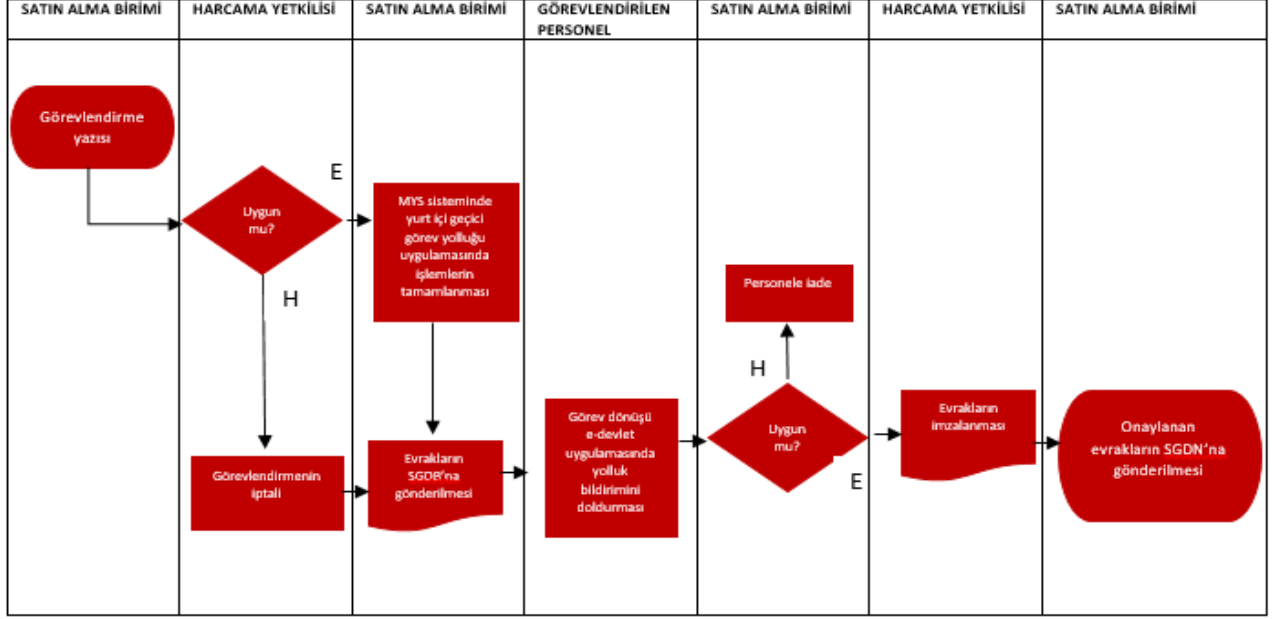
| SATIN ALMA BİRİMİ | HARCAMA YETKİLİSİ | SATIN ALMA BİRİMİ | GÖREVLENDİRİLEN PERSONEL | SATIN ALMA BİRİMİ | HARCAMA YETKİLİSİ | SATIN ALMA BİRİMİ |
|---|---|---|---|---|---|---|

Görevlendirme yazısı

Uygun mu?

E

H

MYS sisteminde yurt içi geçici görev yolluğu uygulamasında işlemlerin tamamlanması

Görevlendirmenin iptali

Evrakların SGDB'na gönderilmesi

Görev dönüşü e-devlet uygulamasında yolluk bildirimini doldurması

Personele iade

H

Uygun mu?

E

Evrakların imzalanması

Onaylanan evrakların SGDN'na gönderilmesi